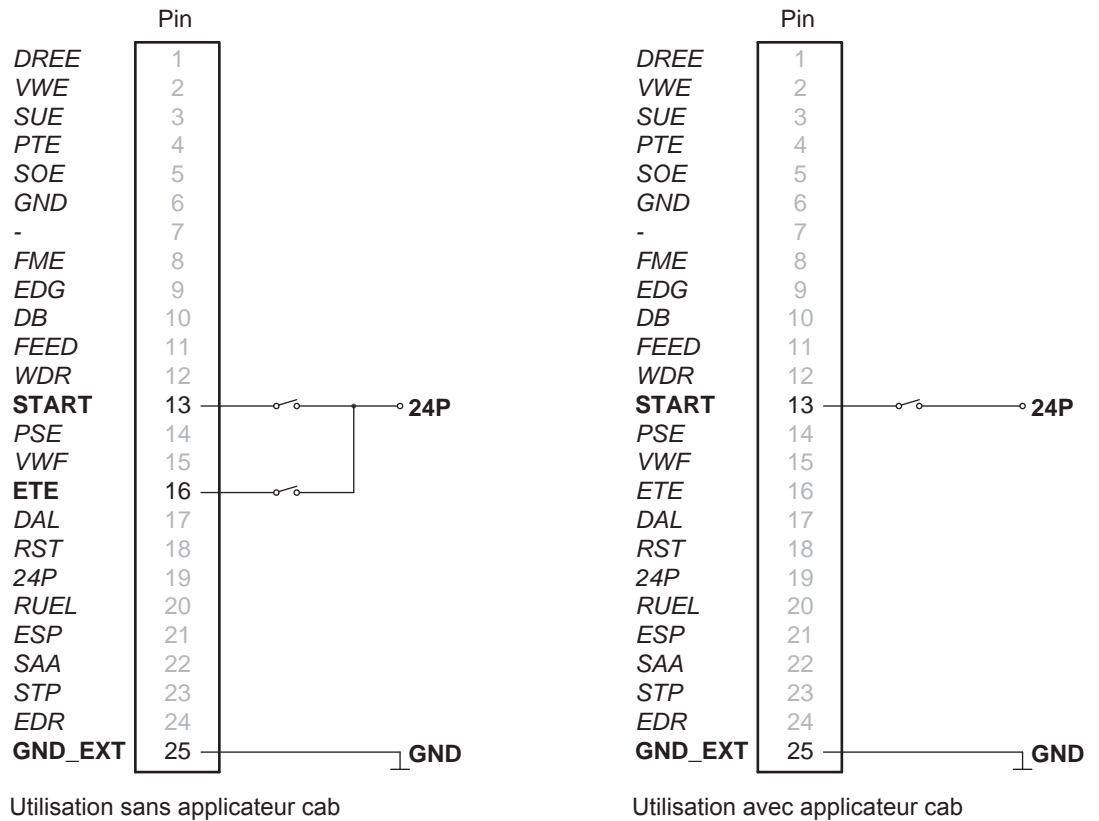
Pin

| | Pin |
|---|---|
| DREE | 1 |
| VWE | 2 |
| SUE | 3 |
| PTE | 4 |
| SOE | 5 |
| GND | 6 |
| - | 7 |
| FME | 8 |
| EDG | 9 |
| DB | 10 |
| FEED | 11 |
| WDR | 12 |
| **START** | 13 |
| PSE | 14 |
| VWF | 15 |
| **ETE** | 16 |
| DAL | 17 |
| RST | 18 |
| 24P | 19 |
| RUEL | 20 |
| ESP | 21 |
| SAA | 22 |
| STP | 23 |
| EDR | 24 |
| **GND_EXT** | 25 |

24P

GND

Utilisation sans applicateur cab

| | Pin |
|---|---|
| DREE | 1 |
| VWE | 2 |
| SUE | 3 |
| PTE | 4 |
| SOE | 5 |
| GND | 6 |
| - | 7 |
| FME | 8 |
| EDG | 9 |
| DB | 10 |
| FEED | 11 |
| WDR | 12 |
| **START** | 13 |
| PSE | 14 |
| VWF | 15 |
| ETE | 16 |
| DAL | 17 |
| RST | 18 |
| 24P | 19 |
| RUEL | 20 |
| ESP | 21 |
| SAA | 22 |
| STP | 23 |
| EDR | 24 |
| **GND_EXT** | 25 |

24P

GND

Utilisation avec applicateur cab